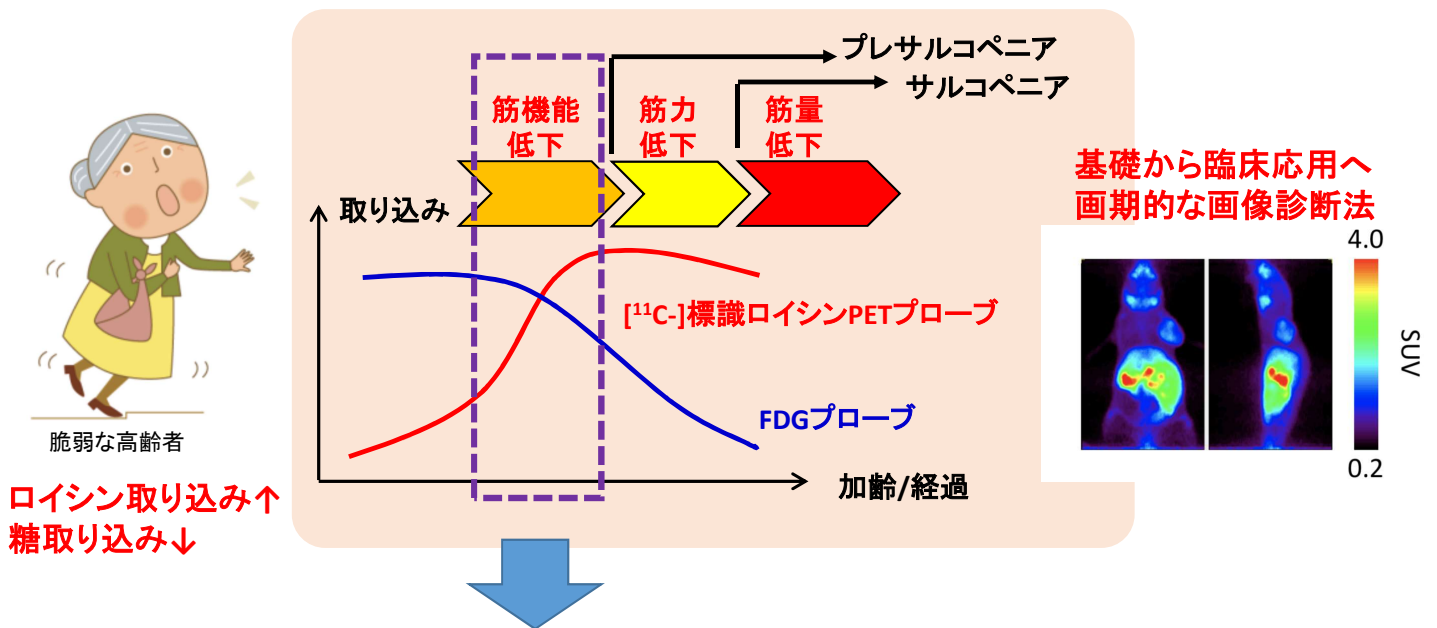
プレサルコペニア
サルコペニア

筋機能低下
筋力低下
筋量低下

取り込み

$[^{11}C\text{-}]$標識ロイシンPETプローブ

FDGプローブ

加齢/経過

脆弱な高齢者

ロイシン取り込み↑
糖取り込み↓

基礎から臨床応用へ
画期的な画像診断法

4.0
SUV
0.2